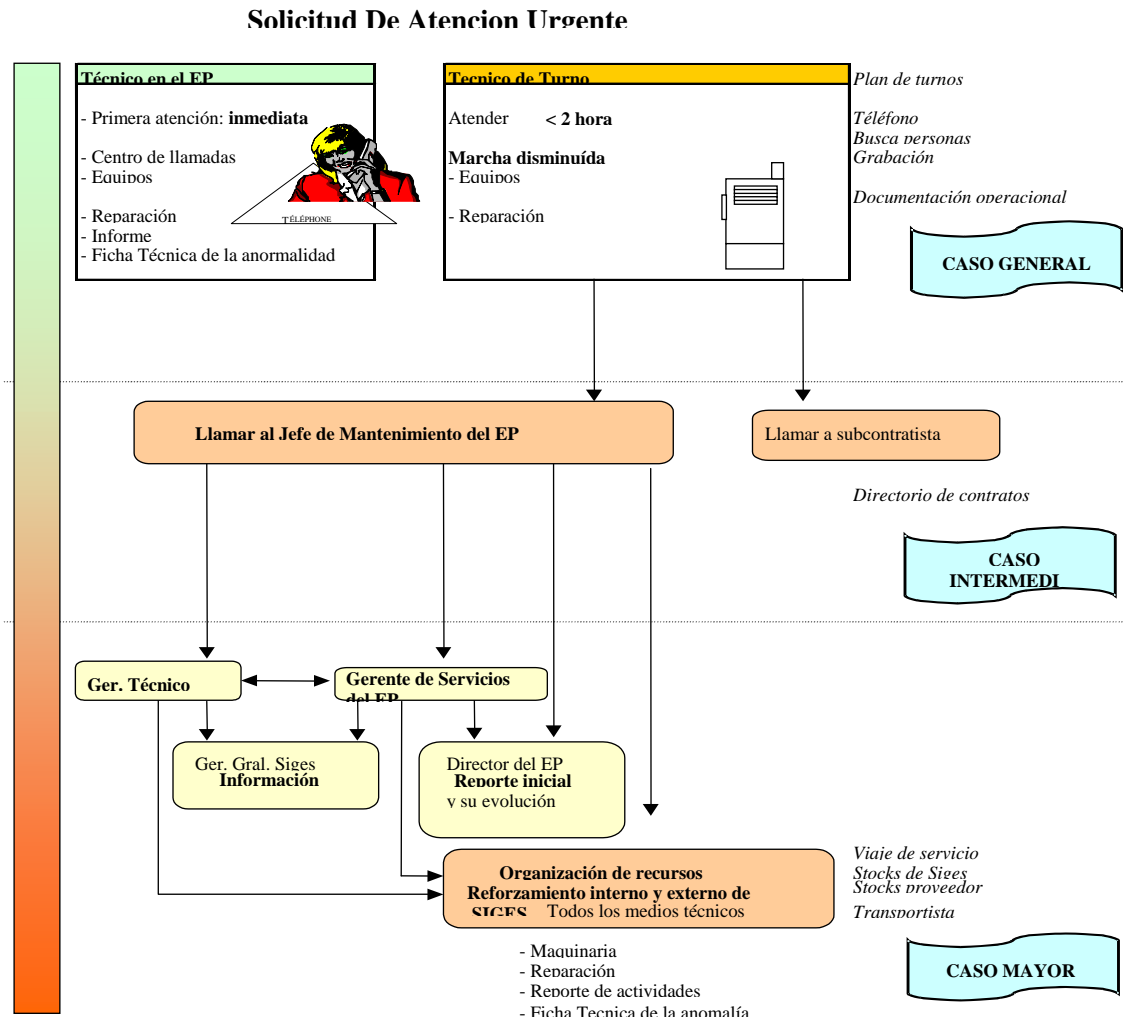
Solicitud De Atencion Urgente

Técnico en el EP

- Primera atención: inmediata

- Centro de llamadas
- Equipos

- Reparación
- Informe
- Ficha Técnica de la anormalidad

TÉLÉPHONE

Tecnico de Turno

Atender < 2 hora

Marcha disminuída
- Equipos

- Reparación

Plan de turnos

Téléfono
Busca personas
Grabación

Documentación operacional

CASO GENERAL

Llamar al Jefe de Mantenimiento del EP

Llamar a subcontratista

Directorio de contratos

CASO INTERMEDI

Ger. Técnico

Gerente de Servicios del EP

Ger. Gral. Siges
Información

Director del EP
Reporte inicial
y su evolución

Organización de recursos
Reforzamiento interno y externo de SIGES
Todos los medios técnicos

Viaje de servicio
Stocks de Siges
Stocks proveedor
Transportista

- Maquinaria
- Reparación
- Reporte de actividades
- Ficha Tecnica de la anomalía

CASO MAYOR